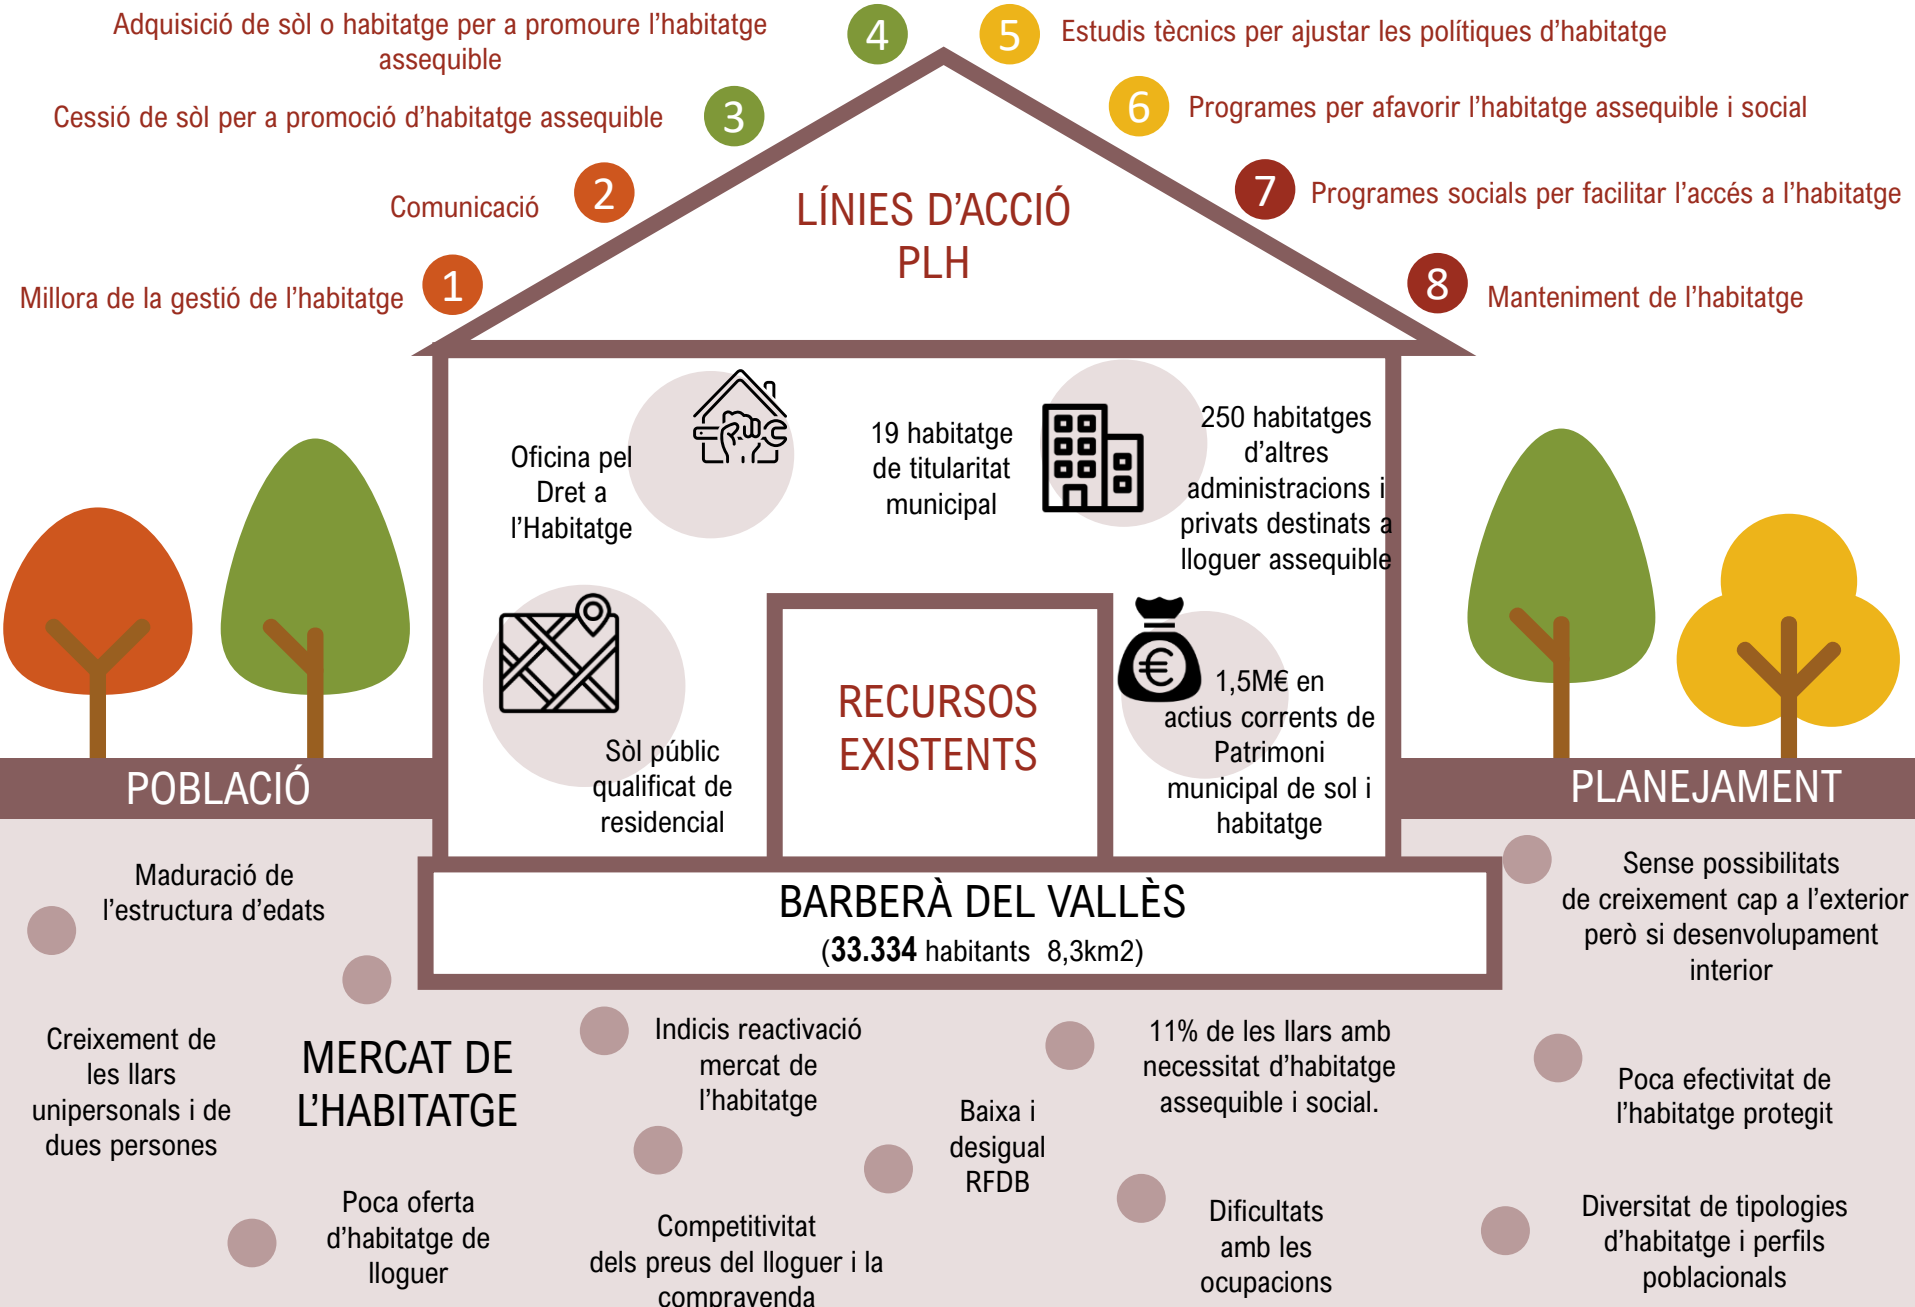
Adquisició de sòl o habitatge per a promoure l'habitatge assequible

4

5

Estudis tècnics per ajustar les polítiques d'habitatge

Cessió de sòl per a promoció d'habitatge assequible

3

6

Programes per afavorir l'habitatge assequible i social

Comunicació

2

LÍNIES D'ACCIÓ PLH

7

Programes socials per facilitar l'accés a l'habitatge

Millora de la gestió de l'habitatge

1

8

Manteniment de l'habitatge

Oficina pel Dret a l'Habitatge

19 habitatge de titularitat municipal

250 habitatges d'altres administracions i privats destinats a lloguer assequible

Sòl públic qualificat de residencial

RECURSOS EXISTENTS

1,5M€ en actius corrents de Patrimoni municipal de sol i habitatge

POBLACIÓ

PLANEJAMENT

BARBERÀ DEL VALLÈS
(33.334 habitants 8,3km2)

Maduració de l'estructura d'edats

Sense possibilitats de creixement cap a l'exterior però si desenvolupament interior

Creixement de les llars unipersonals i de dues persones

MERCAT DE L'HABITATGE

Indicis reactivació mercat de l'habitatge

11% de les llars amb necessitat d'habitatge assequible i social.

Poca efectivitat de l'habitatge protegit

Baixa i desigual RFDB

Poca oferta d'habitatge de lloguer

Competitivitat dels preus del lloguer i la compravenda

Dificultats amb les ocupacions

Diversitat de tipologies d'habitatge i perfils poblacionals